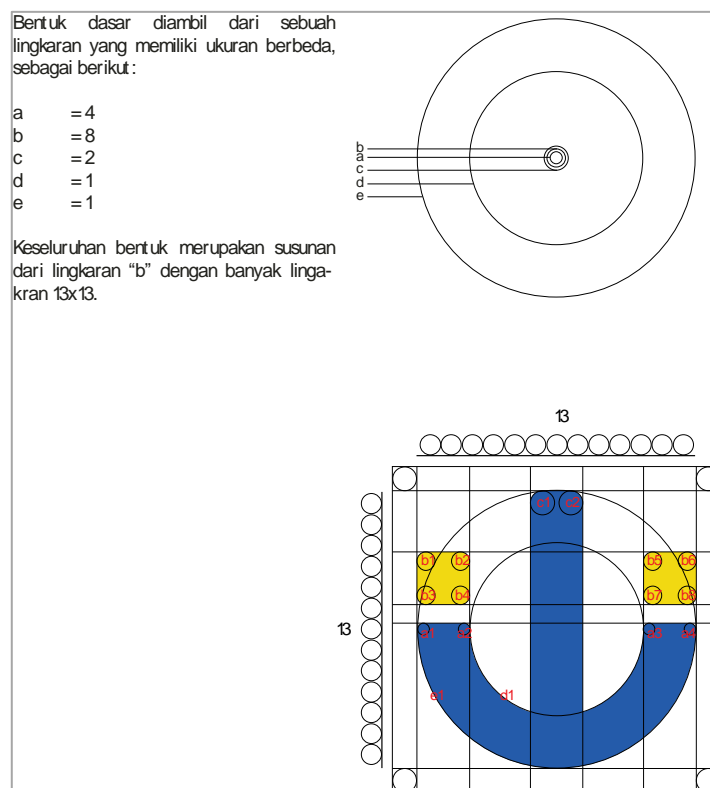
Bentuk dasar diambil dari sebuah lingkaran yang memiliki ukuran berbeda, sebagai berikut:

a = 4
b = 8
c = 2
d = 1
e = 1

Keseluruhan bentuk merupakan susunan dari lingkaran "b" dengan banyak lingakran 13x13.

b
a
c
d
e

13

13

c1 c2
b1 b2 b5 b6
b3 b4 b7 b8
a1 a2 a3 a4
e1 d1